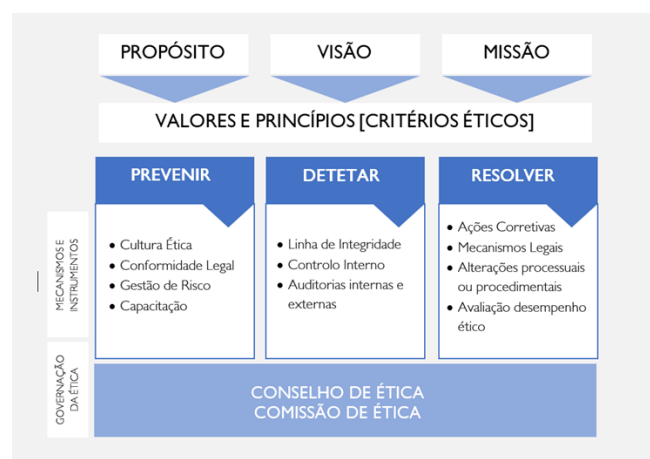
PROPÓSITO

VISÃO

MISSÃO

VALORES E PRINCÍPIOS [CRITÉRIOS ÉTICOS]

MECANISMOS E INSTRUMENTOS

PREVENIR

• Cultura Ética
• Conformidade Legal
• Gestão de Risco
• Capacitação

DETETAR

• Linha de Integridade
• Controlo Interno
• Auditorias internas e externas

RESOLVER

• Ações Corretivas
• Mecanismos Legais
• Alterações processuais ou procedimentais
• Avaliação desempenho ético

GOVERNAÇÃO DA ÉTICA

CONSELHO DE ÉTICA
COMISSÃO DE ÉTICA